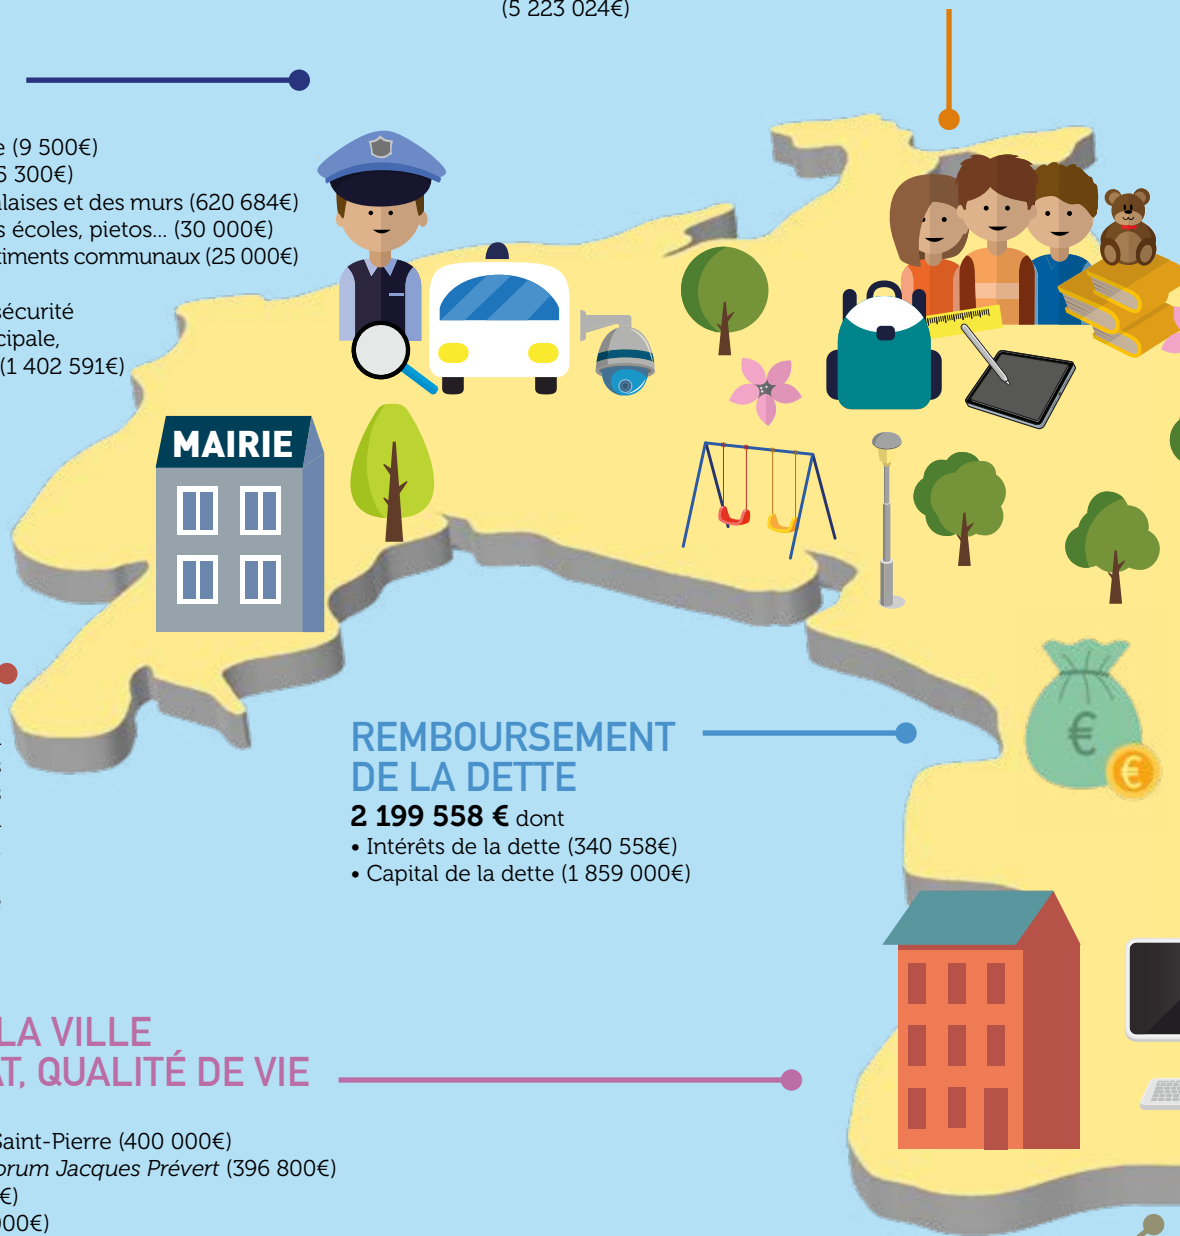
(5 223 024€)

e (9 500€)
5 300€)
laises et des murs (620 684€)
s écoles, pietos... (30 000€)
timents communaux (25 000€)

écurité
cipale,
(1 402 591€)

MAIRIE

REMBOURSEMENT DE LA DETTE
2 199 558 € dont
• Intérêts de la dette (340 558€)
• Capital de la dette (1 859 000€)

LA VILLE
T, QUALITÉ DE VIE

Saint-Pierre (400 000€)
orum Jacques Prévert (396 800€)
€)
00€)